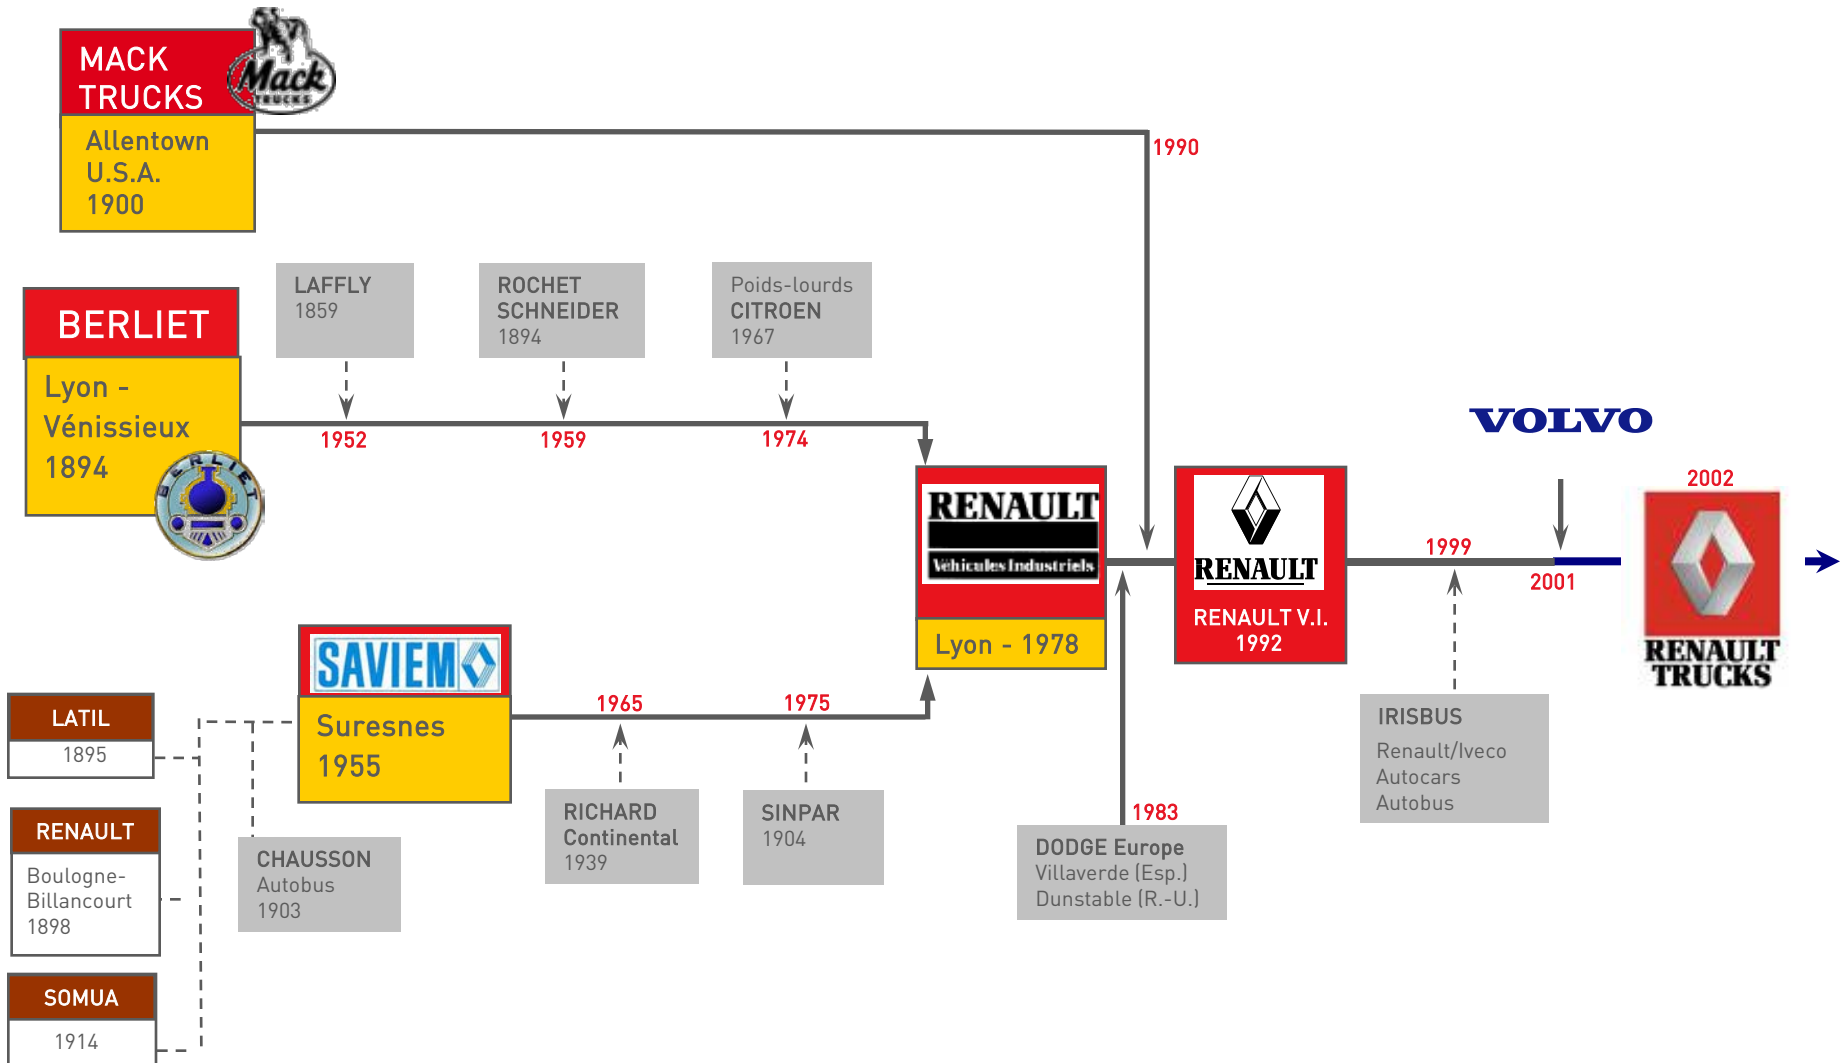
MACK TRUCKS

Mack TRUCKS

Allentown
U.S.A.
1900

1990

BERLIET

Lyon - Vénissieux
1894

BERLIET

LAFFLY
1859

ROCHET SCHNEIDER
1894

Poids-lourds CITROEN
1967

1952

1959

1974

RENAULT
Véhicules Industriels

Lyon - 1978

RENAULT

RENAULT V.I.
1992

VOLVO

1999

2001

2002

RENAULT TRUCKS

SAVIEM

Suresnes
1955

1965

1975

LATIL
1895

RENAULT
Boulogne-Billancourt
1898

SOMUA
1914

CHAUSSON
Autobus
1903

RICHARD Continental
1939

SINPAR
1904

1983

DODGE Europe
Villaverde (Esp.)
Dunstable (R.-U.)

IRISBUS
Renault/Iveco
Autocars
Autobus